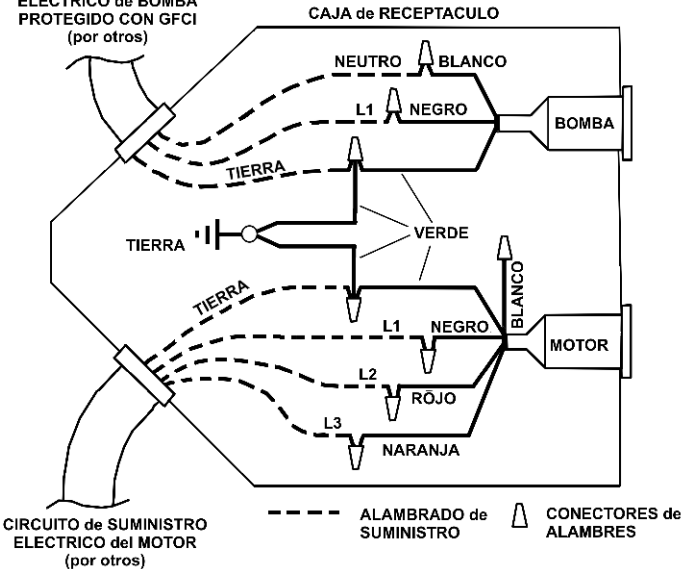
ELECTRICO de BOMBA PROTEGIDO CON GFCI (por otros)

CAJA de RECEPTACULO

NEUTRO

BLANCO

L1

NEGRO

BOMBA

TIERRA

TIERRA

VERDE

BLANCO

TIERRA

L1

NEGRO

MOTOR

L2

ROJO

L3

NARANJA

CIRCUITO de SUMINISTRO ELECTRICO del MOTOR (por otros)

ALAMBRADO de SUMINISTRO

CONECTORES de ALAMBRES